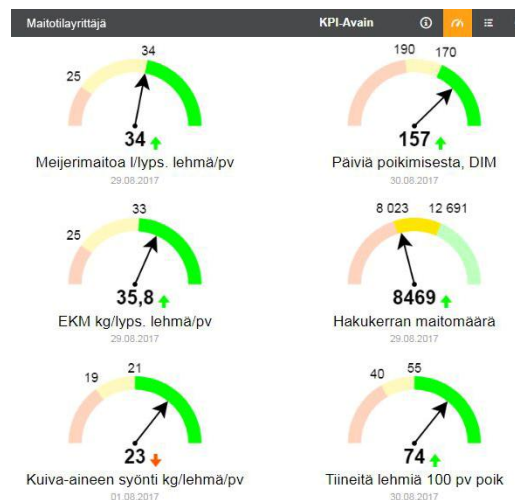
Maitotilayrittäjä

KPI-Avain

25
34
34
Meijerimaitoa l/lyps. lehmä/pv
29.08.2017

190
170
157
Päiviä poikimisesta, DIM
30.08.2017

25
33
35,8
EKM kg/lyps. lehmä/pv
29.08.2017

8 023
12 691
8469
Hakukerran maitomäärä
29.08.2017

19
21
23
Kuiva-aineen syönti kg/lehmä/pv
01.08.2017

40
55
74
Tiineitä lehmiä 100 pv poik
30.08.2017